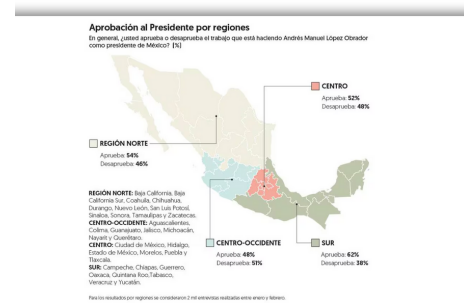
Aprobación al Presidente por regiones

En general, ¿usted aprueba o desaprueba el trabajo que está haciendo Andrés Manuel López Obrador como presidente de México? [%]

CENTRO
Aprueba: 52%
Desaprueba: 48%

REGIÓN NORTE
Aprueba: 54%
Desaprueba: 46%

REGIÓN NORTE: Baja California, Baja California Sur, Coahuila, Chihuahua, Durango, Nuevo León, San Luis Potosí, Sinaloa, Sonora, Tamaulipas y Zacatecas.
CENTRO-OCCIDENTE: Aguascalientes, Colima, Guanajuato, Jalisco, Michoacán, Nayarit y Querétaro.
CENTRO: Ciudad de México, Hidalgo, Estado de México, Morelos, Puebla y Tlaxcala.
SUR: Campeche, Chiapas, Guerrero, Oaxaca, Quintana Roo, Tabasco, Veracruz y Yucatán.

CENTRO-OCCIDENTE
Aprueba: 48%
Desaprueba: 51%

SUR
Aprueba: 62%
Desaprueba: 38%

Para los resultados por regiones se consideraron 2 mil entrevistas realizadas entre enero y febrero.